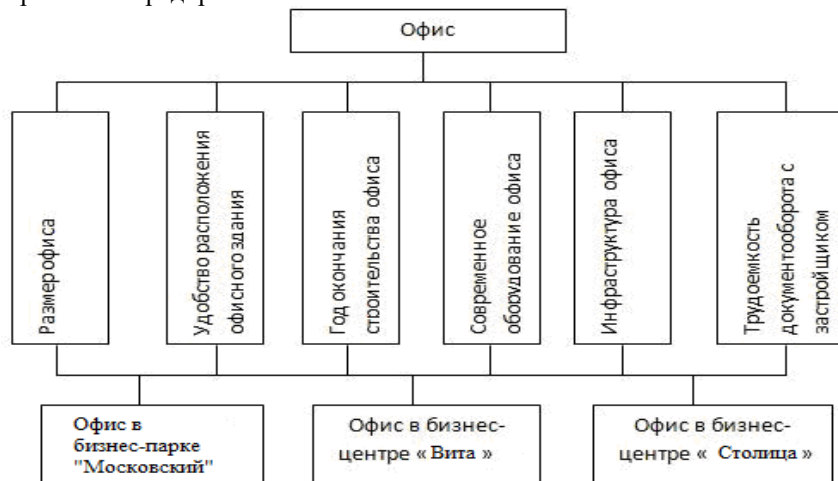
Офис

Размер офиса

Удобство расположения офисного здания

Год окончания строительства офиса

Современное оборудование офиса

Инфраструктура офиса

Трудоемкость документооборота с застройщиком

Офис в бизнес-парке "Московский"

Офис в бизнес-центре « Вита »

Офис в бизнес-центре « Столица »